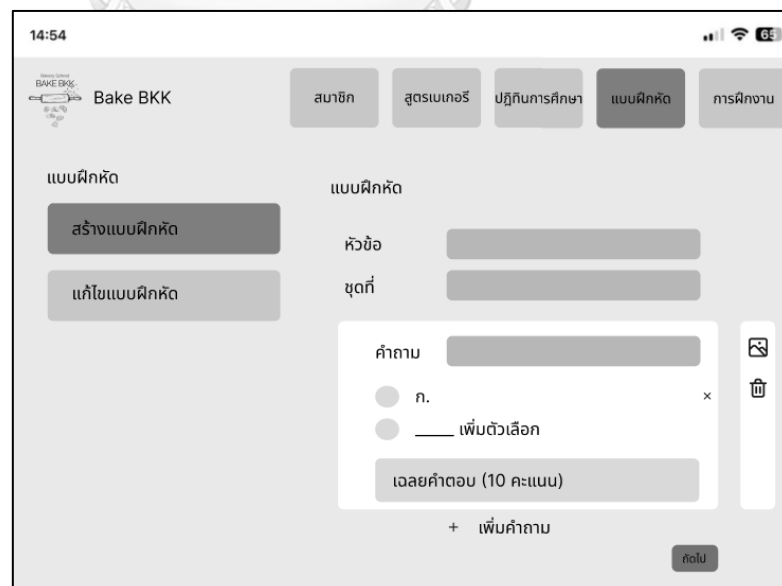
14:54

65

BAKE BKK

Bake BKK

สมาชิก

สูตรเบเกอรี

ปฏิทินการศึกษา

แบบฝึกหัด

การฝึกงาน

แบบฝึกหัด

สร้างแบบฝึกหัด

แก้ไขแบบฝึกหัด

แบบฝึกหัด

หัวข้อ

ชุดที่

คำถาม

ก.

×

_____ เพิ่มตัวเลือก

เฉลยคำตอบ (10 คะแนน)

+ เพิ่มคำถาม

ถัดไป